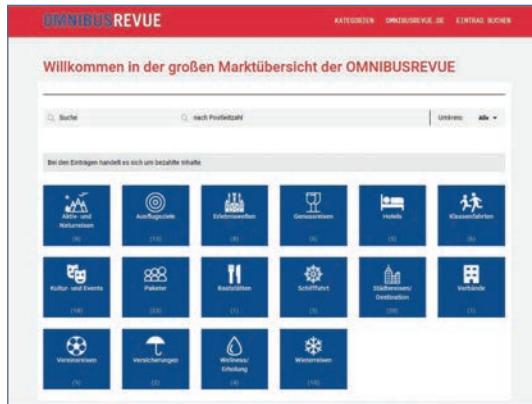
OMNIBUSREVUE

KATEGORIEN OMNIBUSREVUE.DE EINTRAG BUCHEN

Willkommen in der großen Marktübersicht der OMNIBUSREVUE

Suche

nach Postleitzahl

Umkreis: Alle

Bei den Einträgen handelt es sich um bezahlte Inhalte

Aktiv- und Naturreisen (8)

Ausflugsziele (13)

Erlebniswelten (8)

Genussreisen (6)

Hotels (5)

Klassenfahrten (6)

Kultur- und Events (14)

Pakete (23)

Raststätten (1)

Schifffahrt (3)

Städtereisen/ Destination (19)

Verbände (1)

Vereinsreisen (5)

Versicherungen (2)

Wellness/ Erholung (4)

Winterreisen (10)